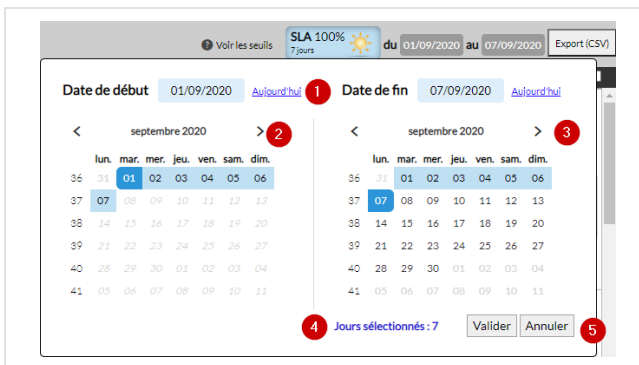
Voir les seuils SLA 100% 7 jours du 01/09/2020 au 07/09/2020 Export (CSV)

Date de début 01/09/2020 Aujourd'hui 1

Date de fin 07/09/2020 Aujourd'hui

< septembre 2020 > 2

| | lun. | mar. | mer. | jeu. | ven. | sam. | dim. |
|---|---|---|---|---|---|---|---|
| 36 | 31 | 01 | 02 | 03 | 04 | 05 | 06 |
| 37 | 07 | 08 | 09 | 10 | 11 | 12 | 13 |
| 38 | 14 | 15 | 16 | 17 | 18 | 19 | 20 |
| 39 | 21 | 22 | 23 | 24 | 25 | 26 | 27 |
| 40 | 28 | 29 | 30 | 01 | 02 | 03 | 04 |
| 41 | 05 | 06 | 07 | 08 | 09 | 10 | 11 |

< septembre 2020 > 3

| | lun. | mar. | mer. | jeu. | ven. | sam. | dim. |
|---|---|---|---|---|---|---|---|
| 36 | 31 | 01 | 02 | 03 | 04 | 05 | 06 |
| 37 | 07 | 08 | 09 | 10 | 11 | 12 | 13 |
| 38 | 14 | 15 | 16 | 17 | 18 | 19 | 20 |
| 39 | 21 | 22 | 23 | 24 | 25 | 26 | 27 |
| 40 | 28 | 29 | 30 | 01 | 02 | 03 | 04 |
| 41 | 05 | 06 | 07 | 08 | 09 | 10 | 11 |

4 Jours sélectionnés : 7

Valider Annuler 5